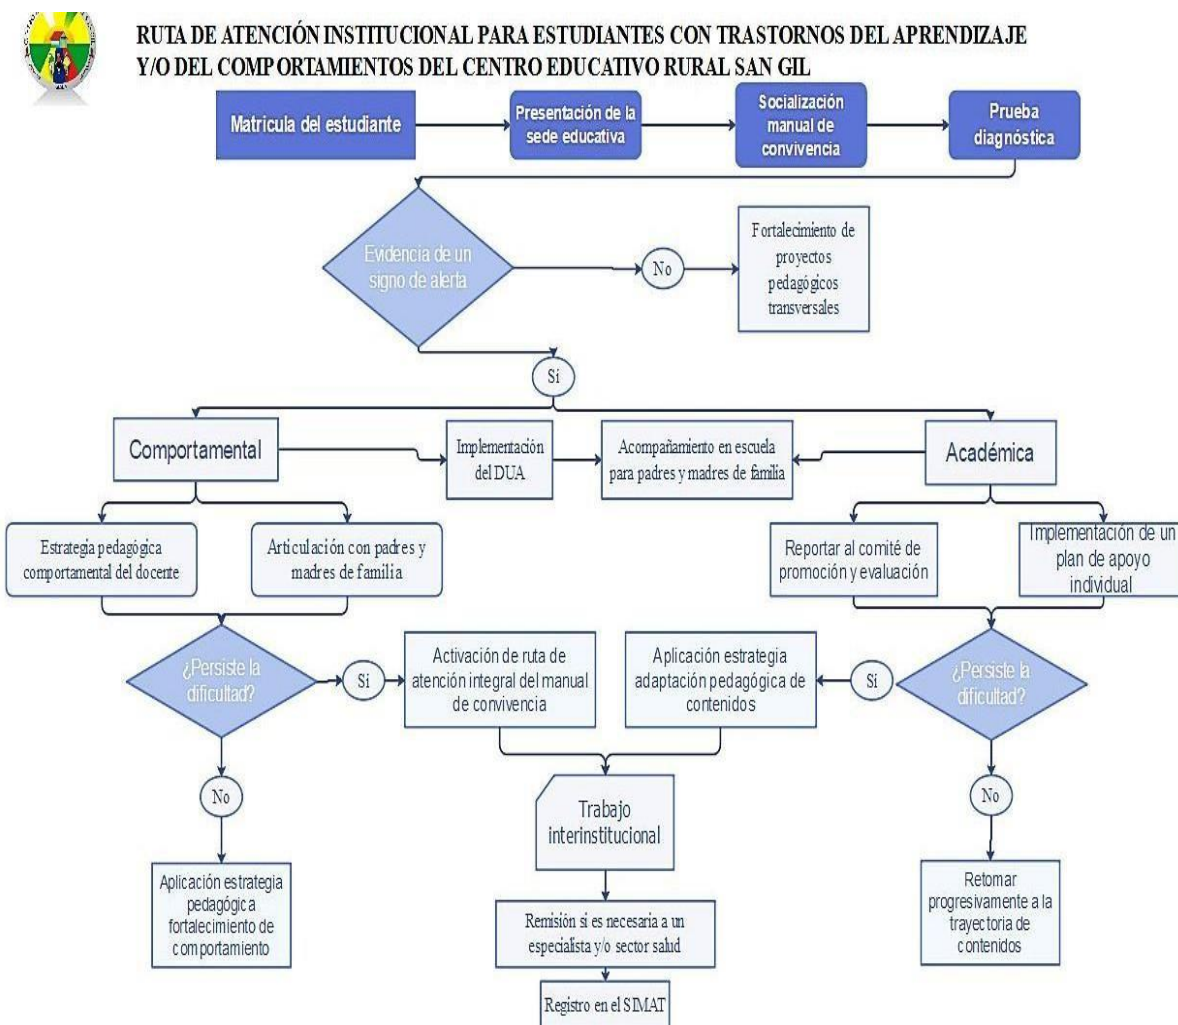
RUTA DE ATENCIÓN INSTITUCIONAL PARA ESTUDIANTES CON TRASTORNOS DEL APRENDIZAJE Y/O DEL COMPORTAMIENTOS DEL CENTRO EDUCATIVO RURAL SAN GIL

Matricula del estudiante

Presentación de la sede educativa

Socialización manual de convivencia

Prueba diagnóstica

Evidencia de un signo de alerta

No

Fortalecimiento de proyectos pedagógicos transversales

Sí

Comportamental

Implementación del DUA

Acompañamiento en escuela para padres y madres de familia

Académica

Estrategia pedagógica comportamental del docente

Articulación con padres y madres de familia

Reportar al comité de promoción y evaluación

Implementación de un plan de apoyo individual

¿Persiste la dificultad?

Si

Activación de ruta de atención integral del manual de convivencia

Aplicación estrategia adaptación pedagógica de contenidos

Si

¿Persiste la dificultad?

No

Trabajo interinstitucional

No

Aplicación estrategia pedagógica fortalecimiento de comportamiento

Remisión si es necesaria a un especialista y/o sector salud

Retomar progresivamente a la trayectoria de contenidos

Registro en el SIMAT